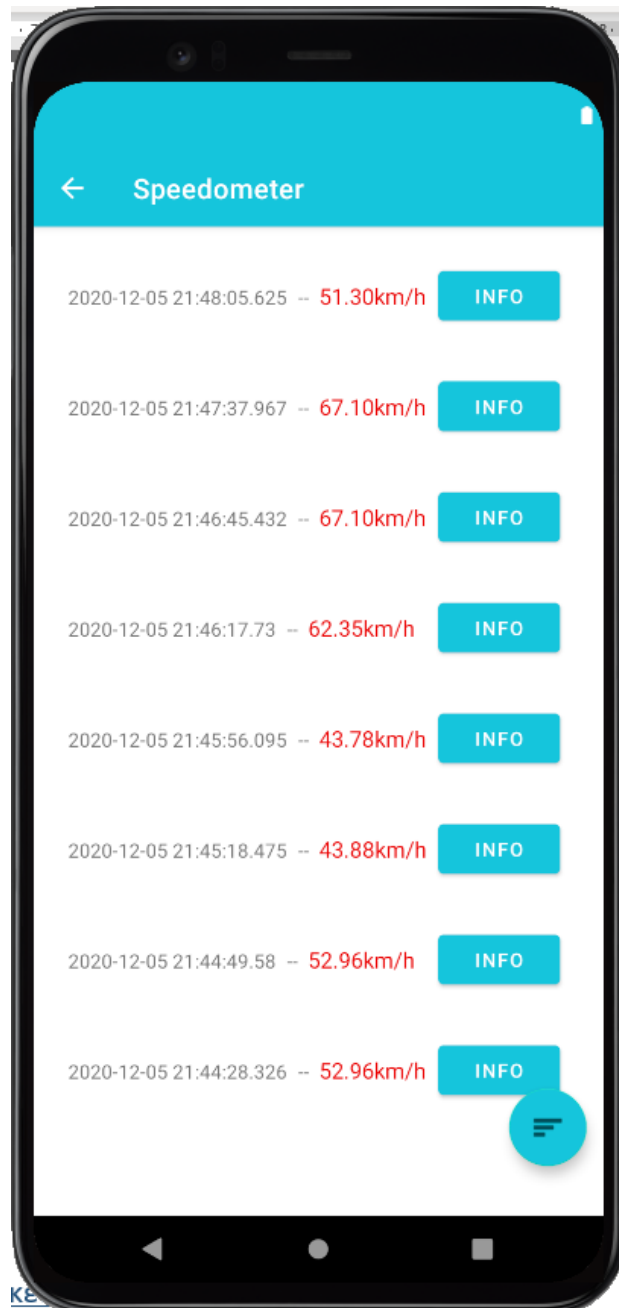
Speedometer

2020-12-05 21:48:05.625 -- 51.30km/h INFO

2020-12-05 21:47:37.967 -- 67.10km/h INFO

2020-12-05 21:46:45.432 -- 67.10km/h INFO

2020-12-05 21:46:17.73 -- 62.35km/h INFO

2020-12-05 21:45:56.095 -- 43.78km/h INFO

2020-12-05 21:45:18.475 -- 43.88km/h INFO

2020-12-05 21:44:49.58 -- 52.96km/h INFO

2020-12-05 21:44:28.326 -- 52.96km/h INFO

KE